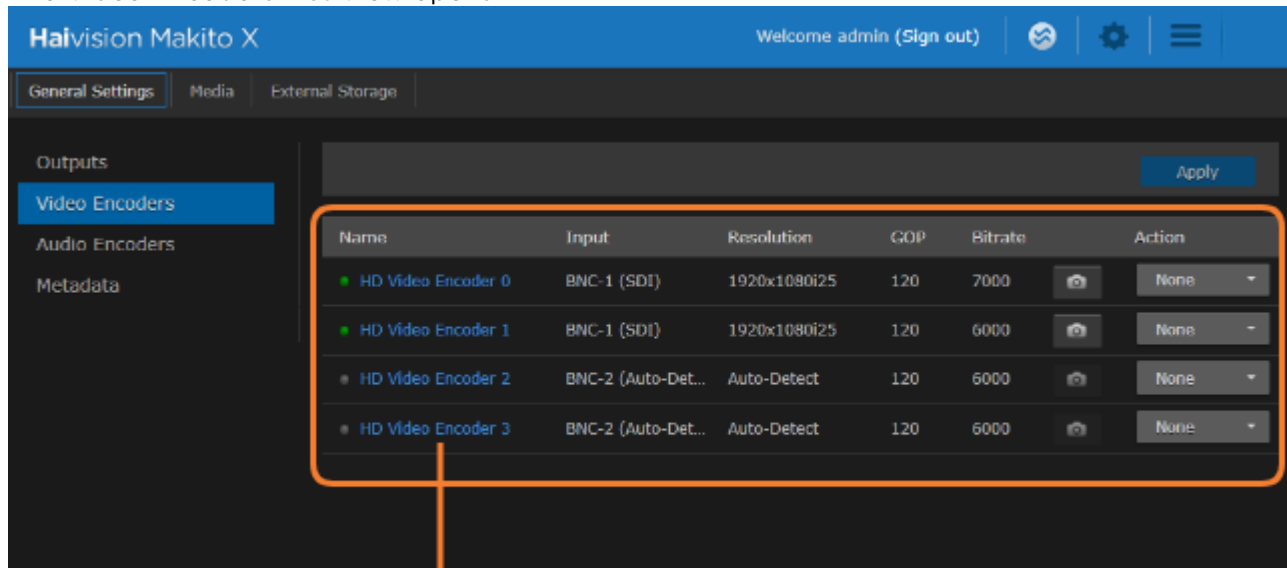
Haivision Makito X

Welcome admin (Sign out)

General Settings | Media | External Storage

Outputs
Video Encoders
Audio Encoders
Metadata

Apply

| Name | Input | Resolution | GOP | Bitrate | | Action |
|---|---|---|---|---|---|---|
| HD Video Encoder 0 | BNC-1 (SDI) | 1920x1080i25 | 120 | 7000 | | None |
| HD Video Encoder 1 | BNC-1 (SDI) | 1920x1080i25 | 120 | 6000 | | None |
| HD Video Encoder 2 | BNC-2 (Auto-Det... | Auto-Detect | 120 | 6000 | | None |
| HD Video Encoder 3 | BNC-2 (Auto-Det... | Auto-Detect | 120 | 6000 | | None |